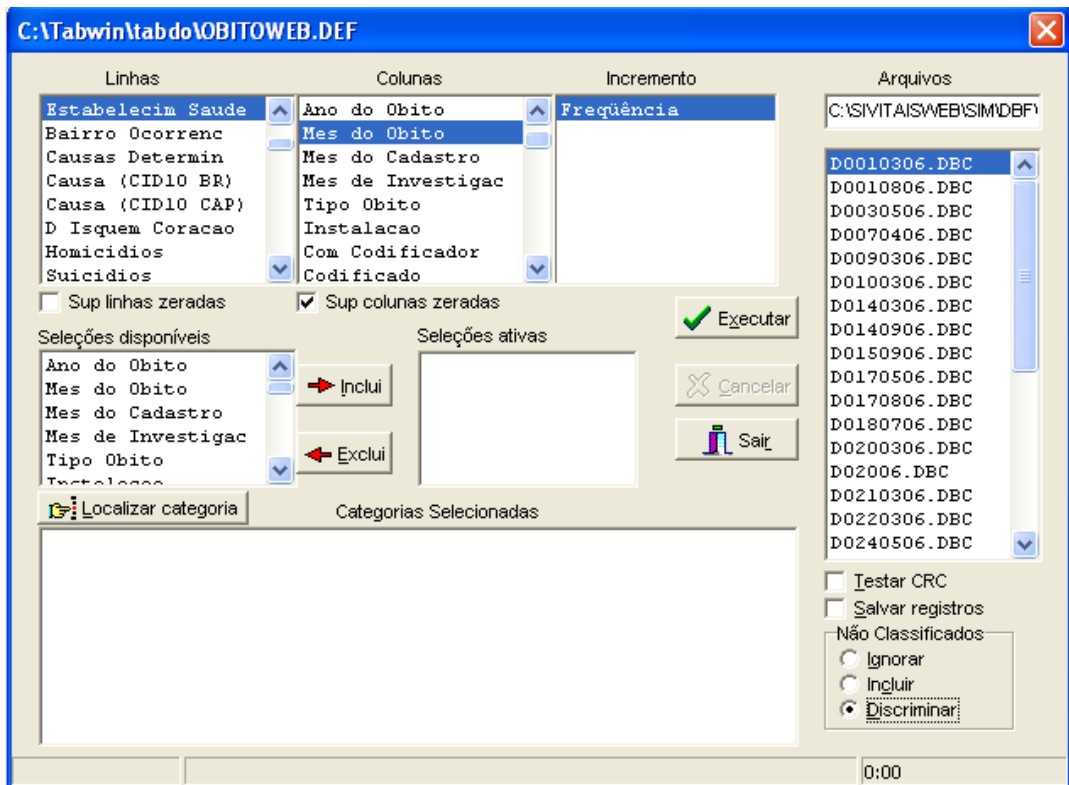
C:\Tabwin\tabdo\OBITOWEB.DEF

Linhas
Estabelecim Saude
Bairro Ocorrenc
Causas Determin
Causa (CID10 BR)
Causa (CID10 CAP)
D Isquem Coracao
Homicidios
Suicidios

Colunas
Ano do Obito
Mes do Obito
Mes do Cadastro
Mes de Investigac
Tipo Obito
Instalacao
Com Codificador
Codificado

Incremento
Freqüência

Arquivos
C:\SIVITAISWEB\SIM\DBF\

D0010306.DBC
D0010806.DBC
D0030506.DBC
D0070406.DBC
D0090306.DBC
D0100306.DBC
D0140306.DBC
D0140906.DBC
D0150906.DBC
D0170506.DBC
D0170806.DBC
D0180706.DBC
D0200306.DBC
D02006.DBC
D0210306.DBC
D0220306.DBC
D0240506.DBC

Sup linhas zeradas
Sup colunas zeradas

Executar

Seleções disponíveis
Ano do Obito
Mes do Obito
Mes do Cadastro
Mes de Investigac
Tipo Obito
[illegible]

Inclui
Exclui

Seleções ativas

Cancelar
Sair

Localizar categoria
Categorias Selecionadas

Testar CRC
Salvar registros
Não Classificados
Ignorar
Incluir
Discriminar

0:00